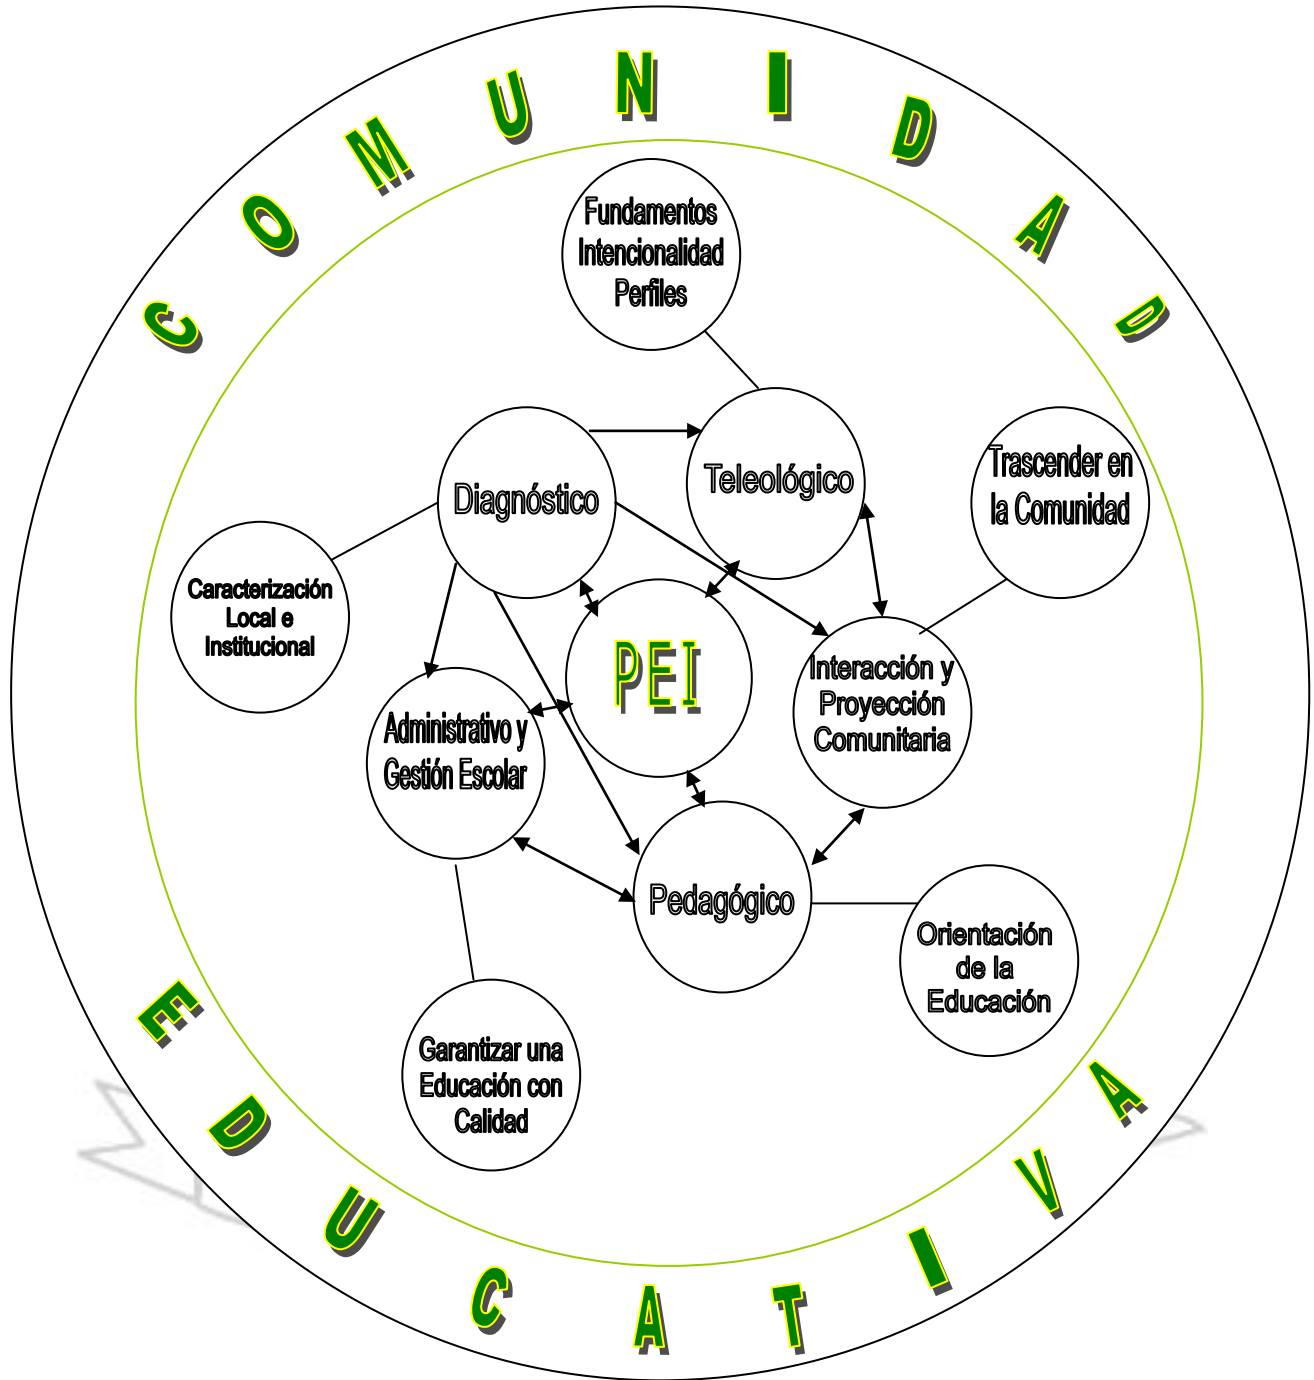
COMUNIDAD

Fundamentos Intencionalidad Perfiles

Diagnóstico

Teleológico

Trascender en la Comunidad

Caracterización Local e Institucional

PEI

Interacción y Proyección Comunitaria

Administrativo y Gestión Escolar

Pedagógico

Orientación de la Educación

Garantizar una Educación con Calidad

EDUCATIVA